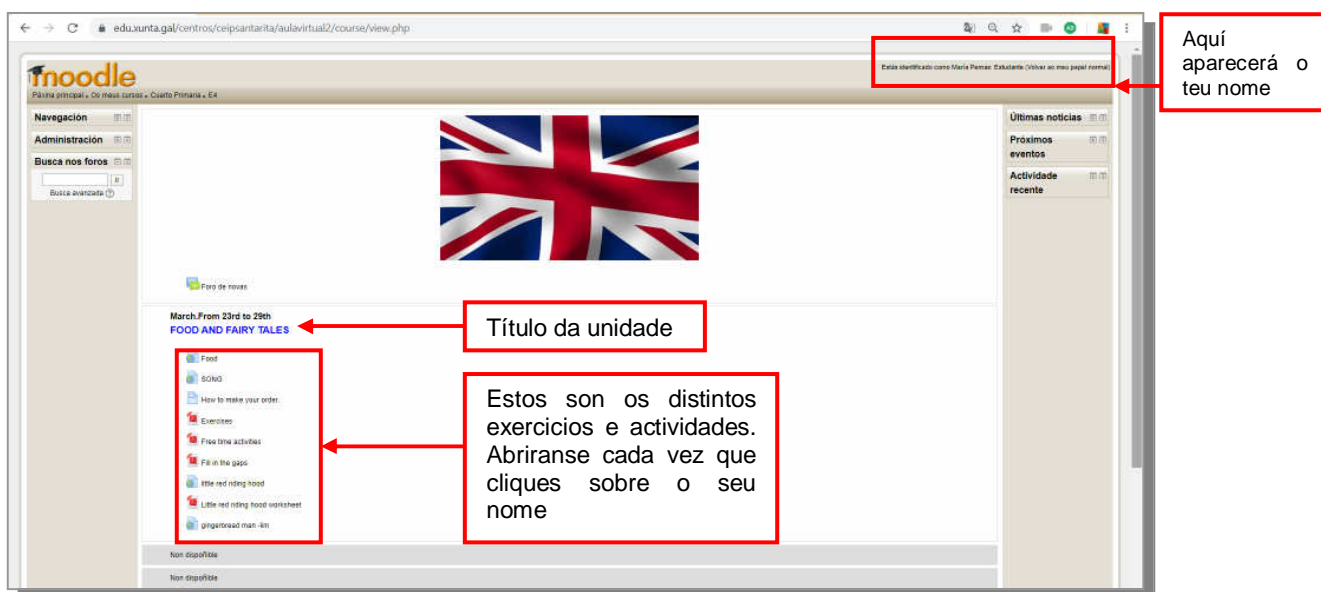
edu.xunta.gal/centros/ceipsantarita/aulavirtual2/course/view.php

Aquí aparecerá o teu nome

moodle

Estás identificado como María Pernas: Estudante (Volver ao meu papel normal)

Páxina principal » Os meus cursos » Cuarto Primaria » E4

Navegación

Administración

Busca nos foros

Busca avanzada

Últimas noticias

Próximos eventos

Actividade recente

Foro de novas

March.From 23rd to 29th
FOOD AND FAIRY TALES

Título da unidade

Food
SONG
How to make your order.
Exercises
Free time activities
Fill in the gaps
little red riding hood
Little red riding hood worksheet
gingerbread man -lim

Estos son os distintos exercicios e actividades. Abriranse cada vez que cliques sobre o seu nome

Non dispoñible

Non dispoñible